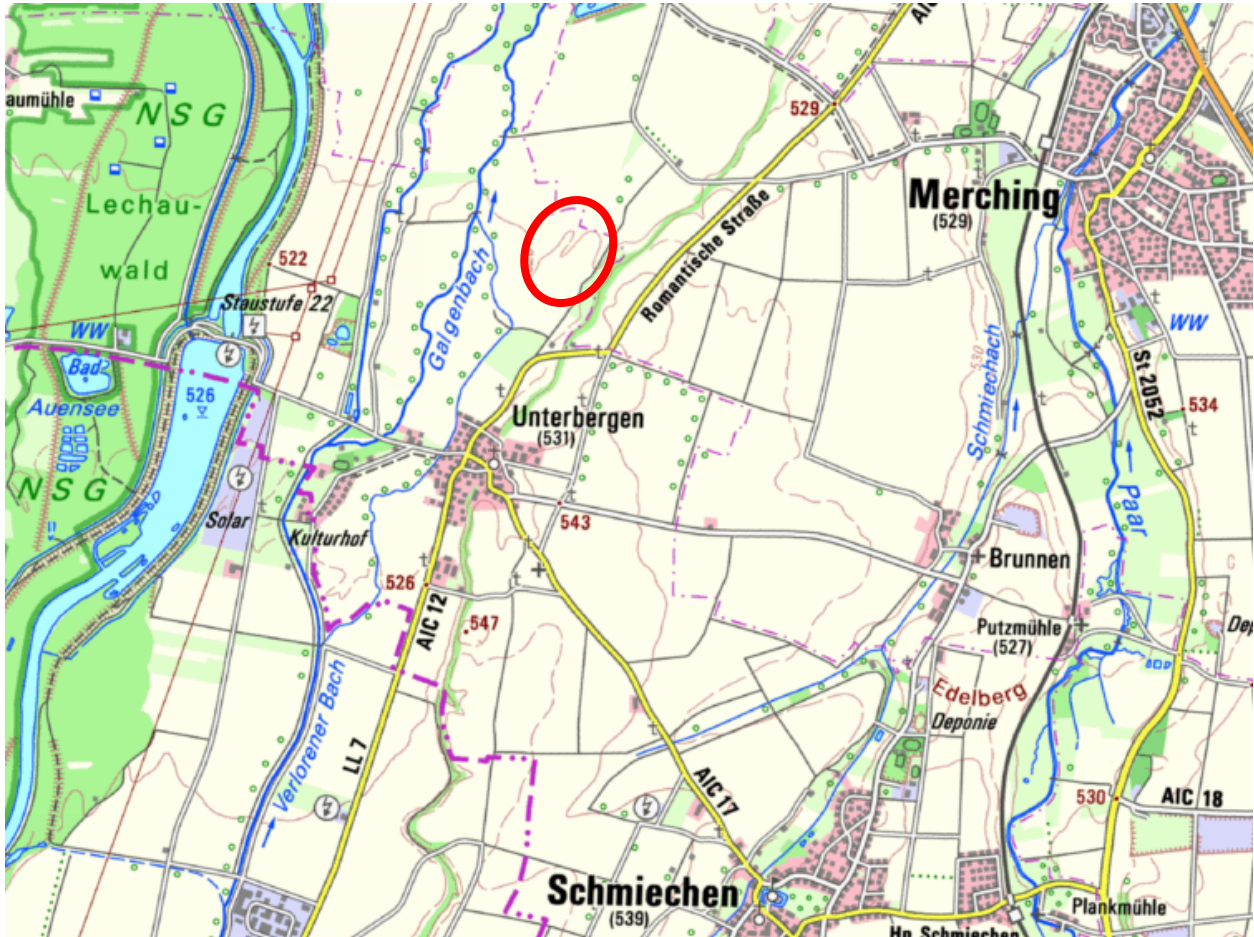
aumühle
NSG
Lechau-
wald
522
Staustufe 22
WW
Bad
Auensee
526
NSG
Solar
Kulturhof
Galgenbach
529
Romantische Straße
Merching
(529)
Unterbergen
(531)
543
526
547
AIC 12
LL 7
Verlorener Bach
Schmiechach
WW
St 2052
534
Paar
Brunnen
Putzmühle
(527)
Dep
Edelberg
Deponie
AIC 17
530
AIC 18
Schmiechen
(539)
Plankmühle
Hp. Schmiechen
AIC
530